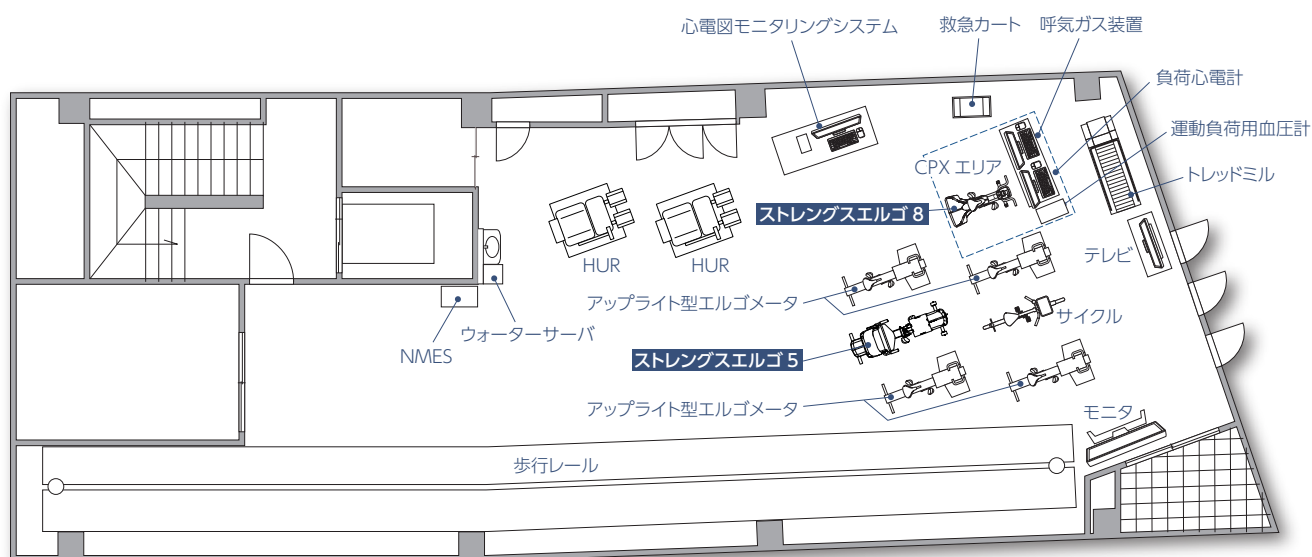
心電図モニタリングシステム
救急カート
呼気ガス装置
負荷心電計
運動負荷用血圧計
CPX エリア
トレッドミル
ストレングスエルゴ 8
HUR
HUR
テレビ
アップライト型エルゴメータ
サイクル
ウォーターサーバ
NMES
ストレングスエルゴ 5
アップライト型エルゴメータ
モニタ
歩行レール